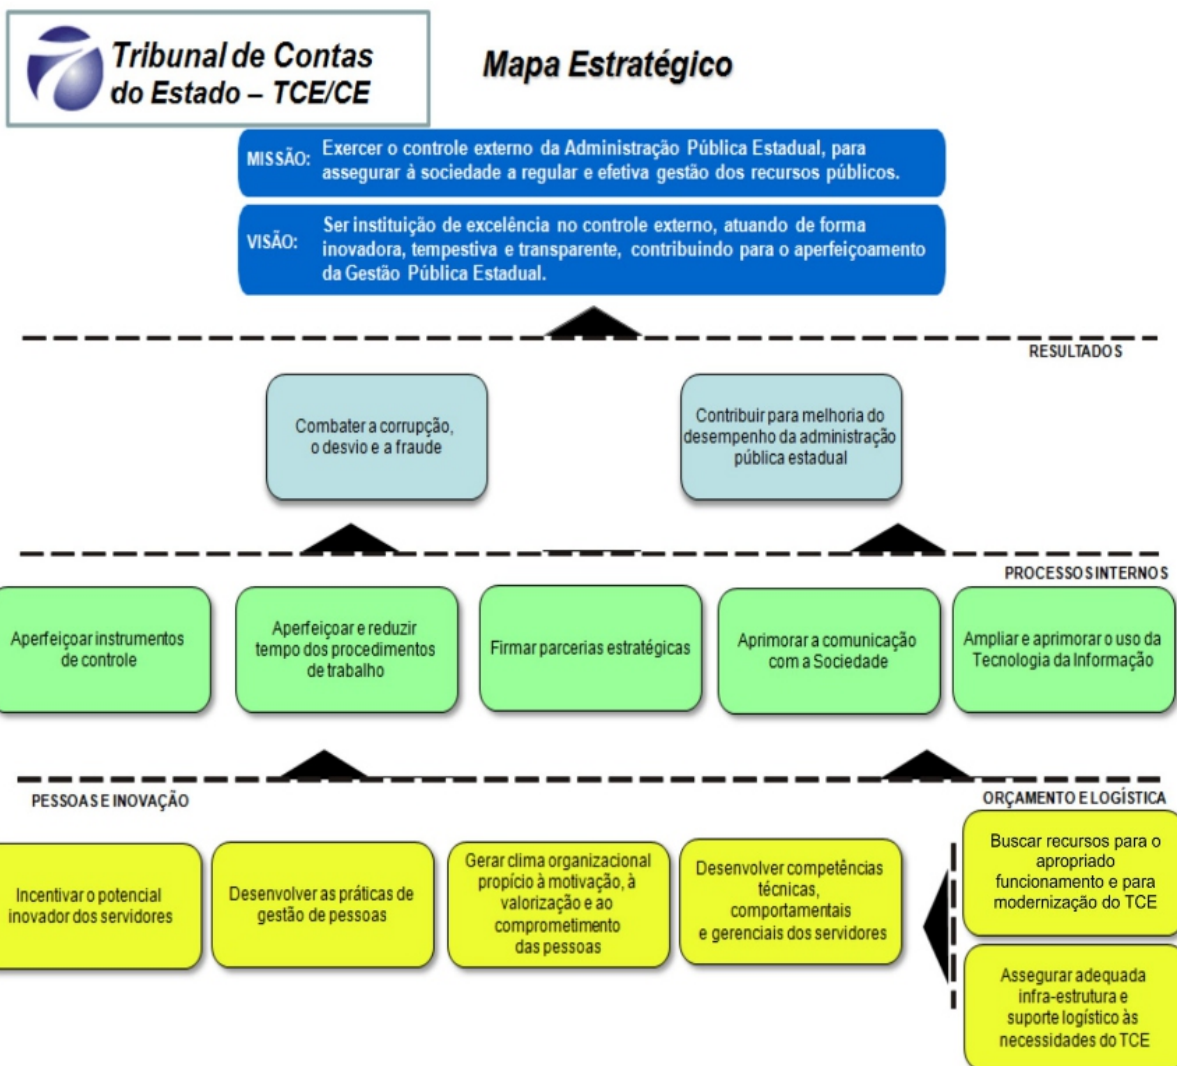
Tribunal de Contas do Estado – TCE/CE

Mapa Estratégico

MISSÃO: Exercer o controle externo da Administração Pública Estadual, para assegurar à sociedade a regular e efetiva gestão dos recursos públicos.

VISÃO: Ser instituição de excelência no controle externo, atuando de forma inovadora, tempestiva e transparente, contribuindo para o aperfeiçoamento da Gestão Pública Estadual.

RESULTADOS

Combater a corrupção, o desvio e a fraude

Contribuir para melhoria do desempenho da administração pública estadual

PROCESSOS INTERNOS

Aperfeiçoar instrumentos de controle

Aperfeiçoar e reduzir tempo dos procedimentos de trabalho

Firmar parcerias estratégicas

Aprimorar a comunicação com a Sociedade

Ampliar e aprimorar o uso da Tecnologia da Informação

PESSOAS E INOVAÇÃO

ORÇAMENTO E LOGÍSTICA

Incentivar o potencial inovador dos servidores

Desenvolver as práticas de gestão de pessoas

Gerar clima organizacional propício à motivação, à valorização e ao comprometimento das pessoas

Desenvolver competências técnicas, comportamentais e gerenciais dos servidores

Buscar recursos para o apropriado funcionamento e para modernização do TCE

Assegurar adequada infra-estrutura e suporte logístico às necessidades do TCE